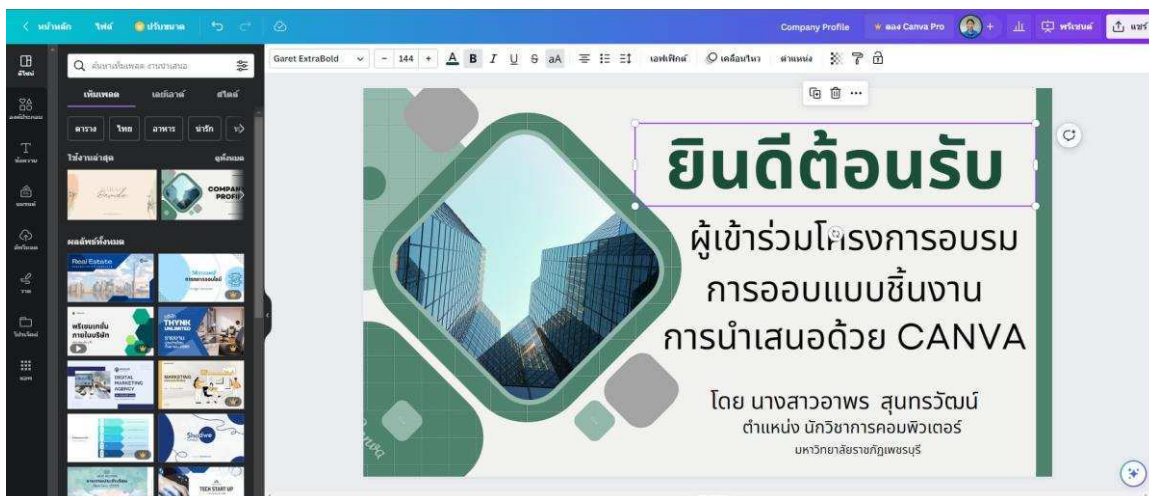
< หน้าหลัก ไฟล์ ปรับขนาด

Company Profile ลอง Canva Pro พรีเซนต์ แชร์

Garet ExtraBold 144 เอฟเฟกต์ เคลื่อนไหว ตำแหน่ง

ค้นหาเทมเพลต งานนำเสนอ

เทมเพลต เลย์เอาต์ สไตล์

ตาราง ไทย อาหาร น่ารัก

ใช้งานล่าสุด ดูทั้งหมด

COMPANY PROFILE

เทมเพลตทั้งหมด

Real Estate

พรีเซนเทชั่นภาษาไทยน่ารัก

THYNK UNLIMITED

DIGITAL MARKETING AGENCY

TECH START UP

ดีไซน์ องค์ประกอบ ข้อความ แบรนด์ อัปโหลด วาด โปรเจกต์ แอป

ยินดีต้อนรับ

ผู้เข้าร่วมโครงการอบรม

การออบแบบชิ้นงาน

การนำเสนอด้วย CANVA

โดย นางสาวอาพร สุนทรวัฒน์

ตำแหน่ง นักวิชาการคอมพิวเตอร์

มหาวิทยาลัยราชภัฏเพชรบุรี